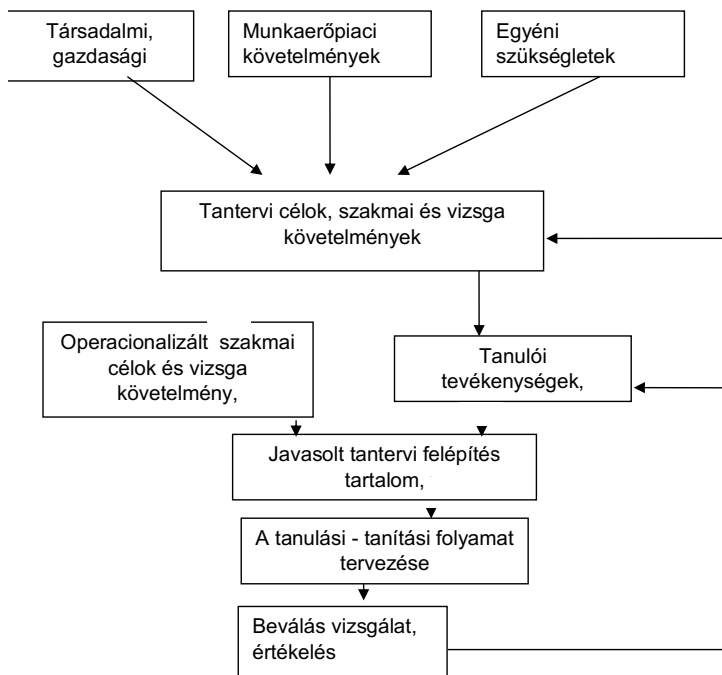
Társadalmi, gazdasági

Munkaerőpiaci követelmények

Egyéni szükségletek

Tantervi célok, szakmai és vizsga követelmények

Operacionalizált szakmai célok és vizsga követelmény,

Tanulói tevékenységek,

Javasolt tantervi felépítés tartalom,

A tanulási - tanítási folyamat tervezése

Beválás vizsgálat, értékelés